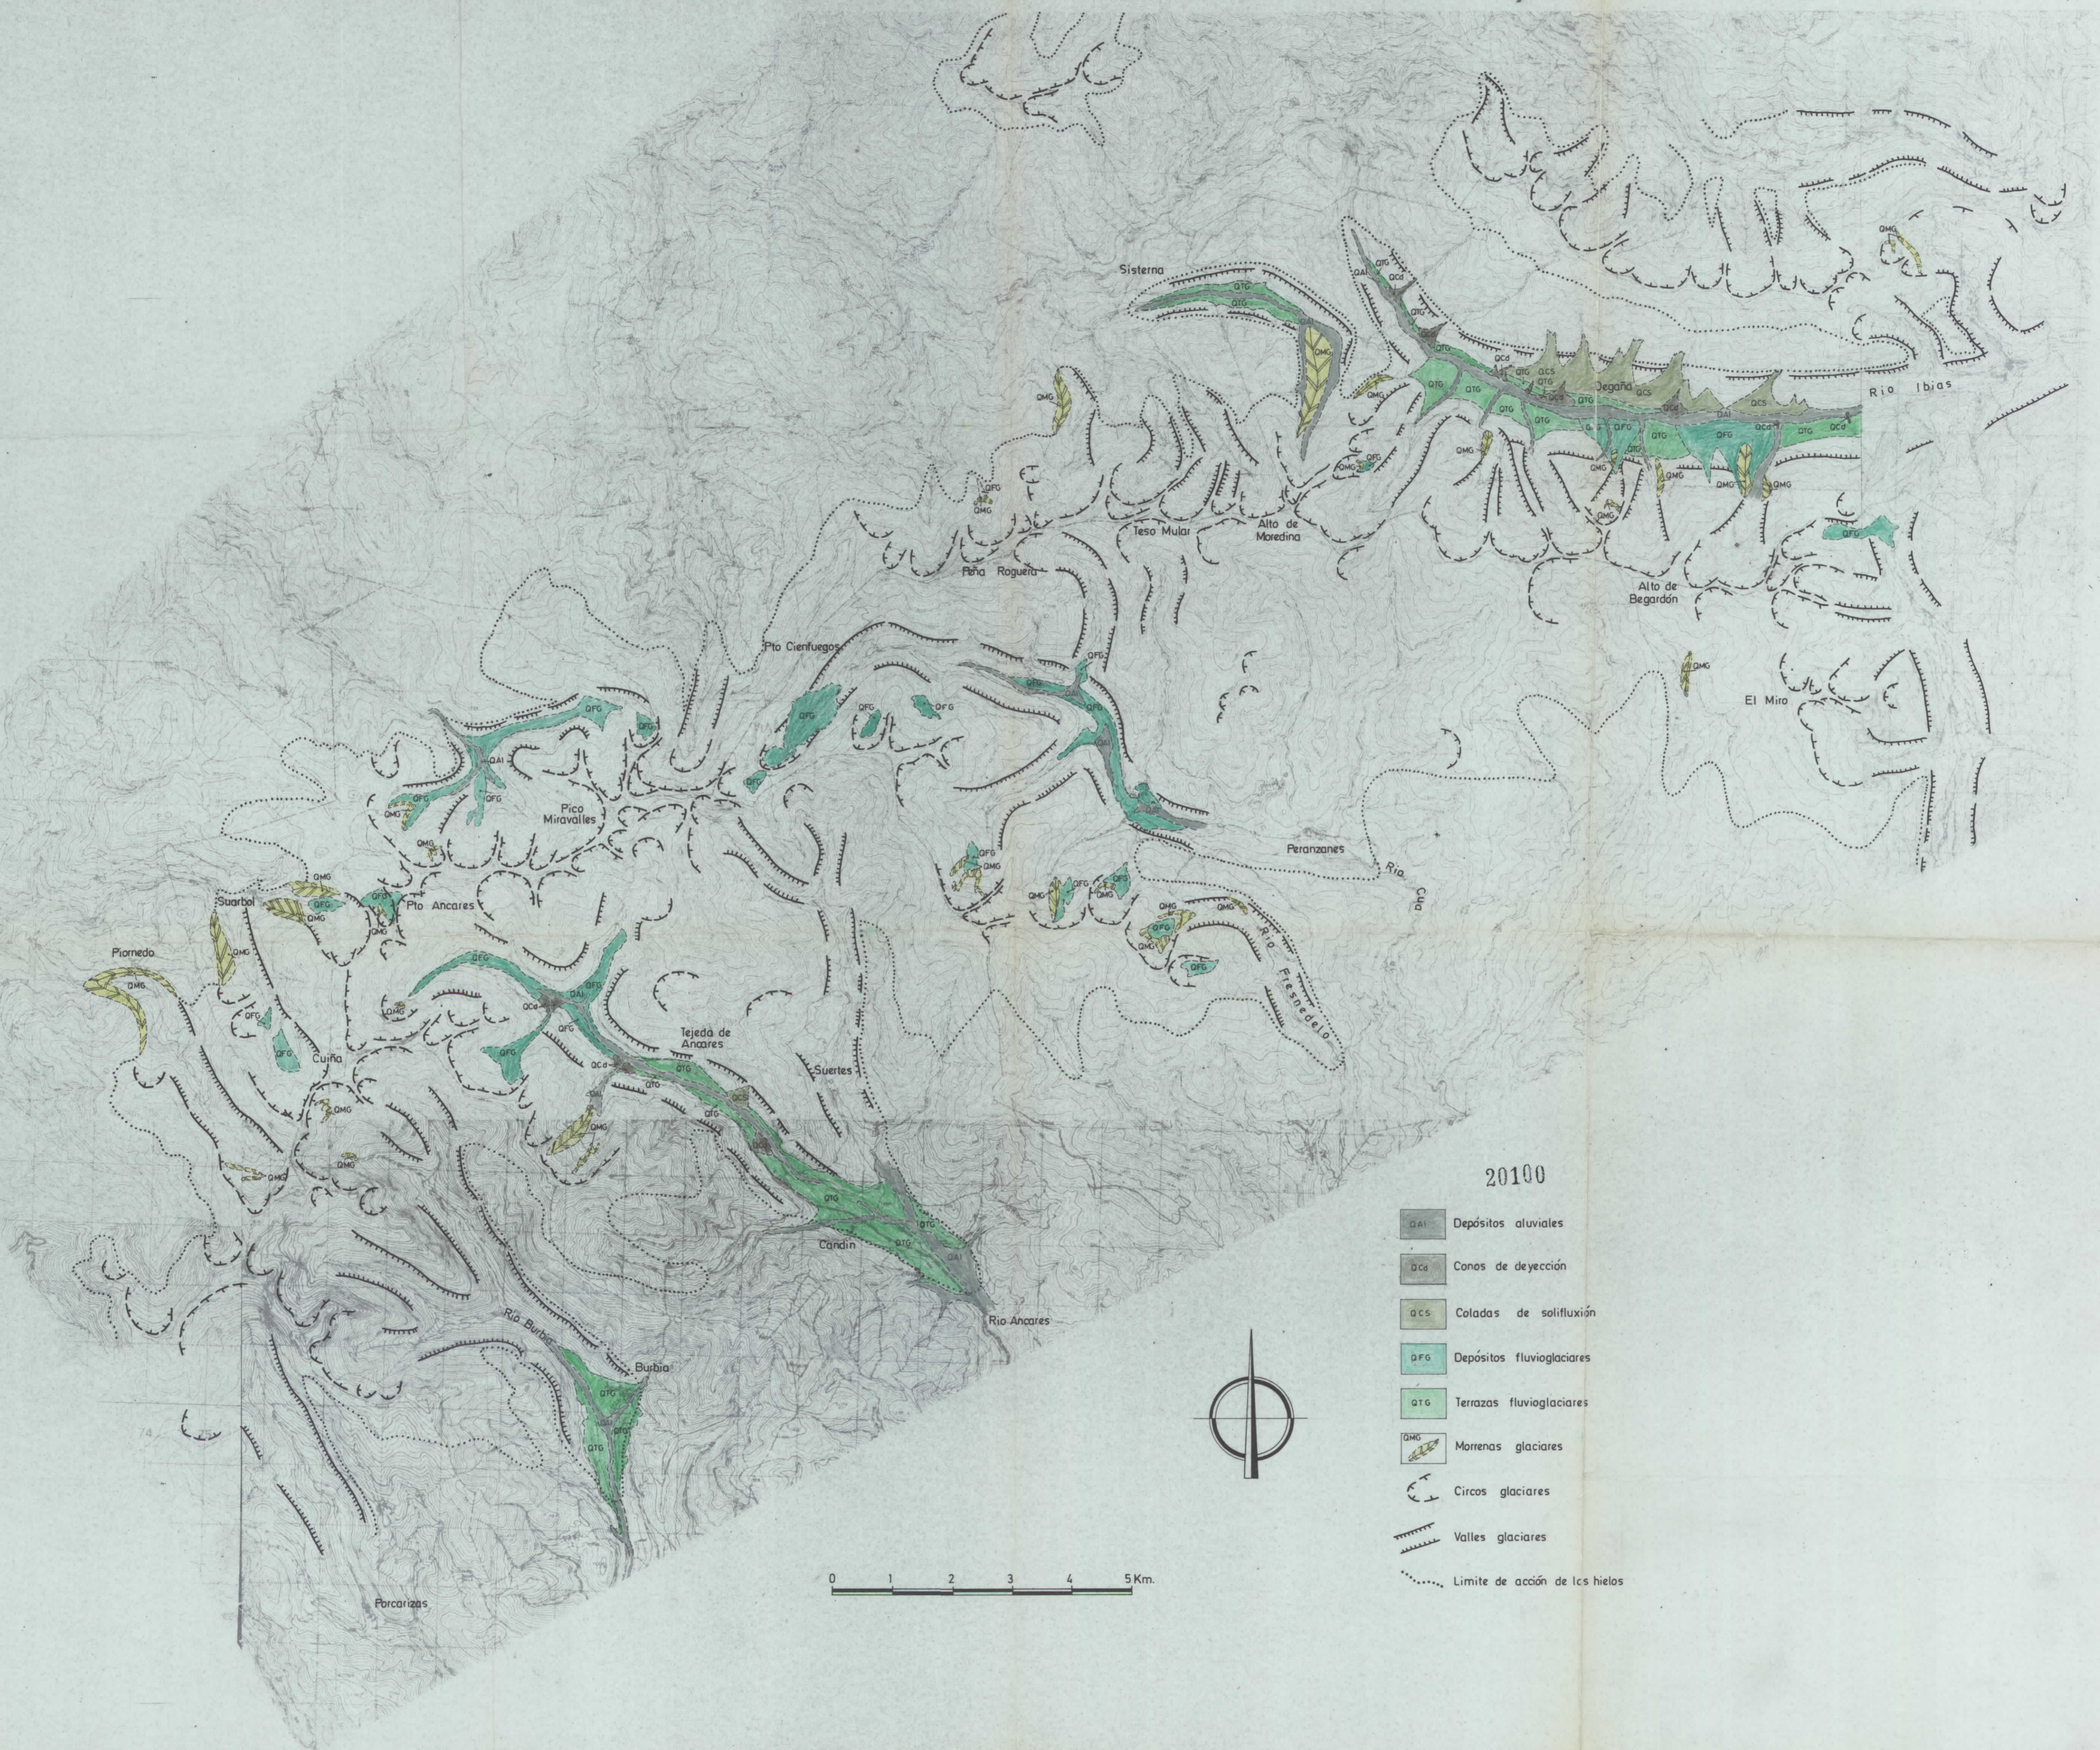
Sisterna

Degaña

Rio Ibias

Alto de Moredina

Teso Mular

Peña Roguera

Alto de Begardón

El Miro

Pto Cienfuegos

Pico Miravalles

Peranzanes

Rio Cua

Rio Fresnedelo

Pto Ancares

Suarbol

Piornedo

Cuiña

Tejeda de Ancares

Suertes

Candin

Rio Ancares

Rio Burbia

Burbia

Porcarizas

QAl QCd QCS QFG QTG QMG

20100

| | |
|---|---|
| QAl | Depósitos aluviales |
| QCd | Conos de deyección |
| QCS | Coladas de solifluxión |
| QFG | Depósitos fluvioglaciares |
| QTG | Terrazas fluvioglaciares |
| QMG | Morrenas glaciares |
| | Circos glaciares |
| | Valles glaciares |
| | Limite de acción de los hielos |

0 1 2 3 4 5 Km.